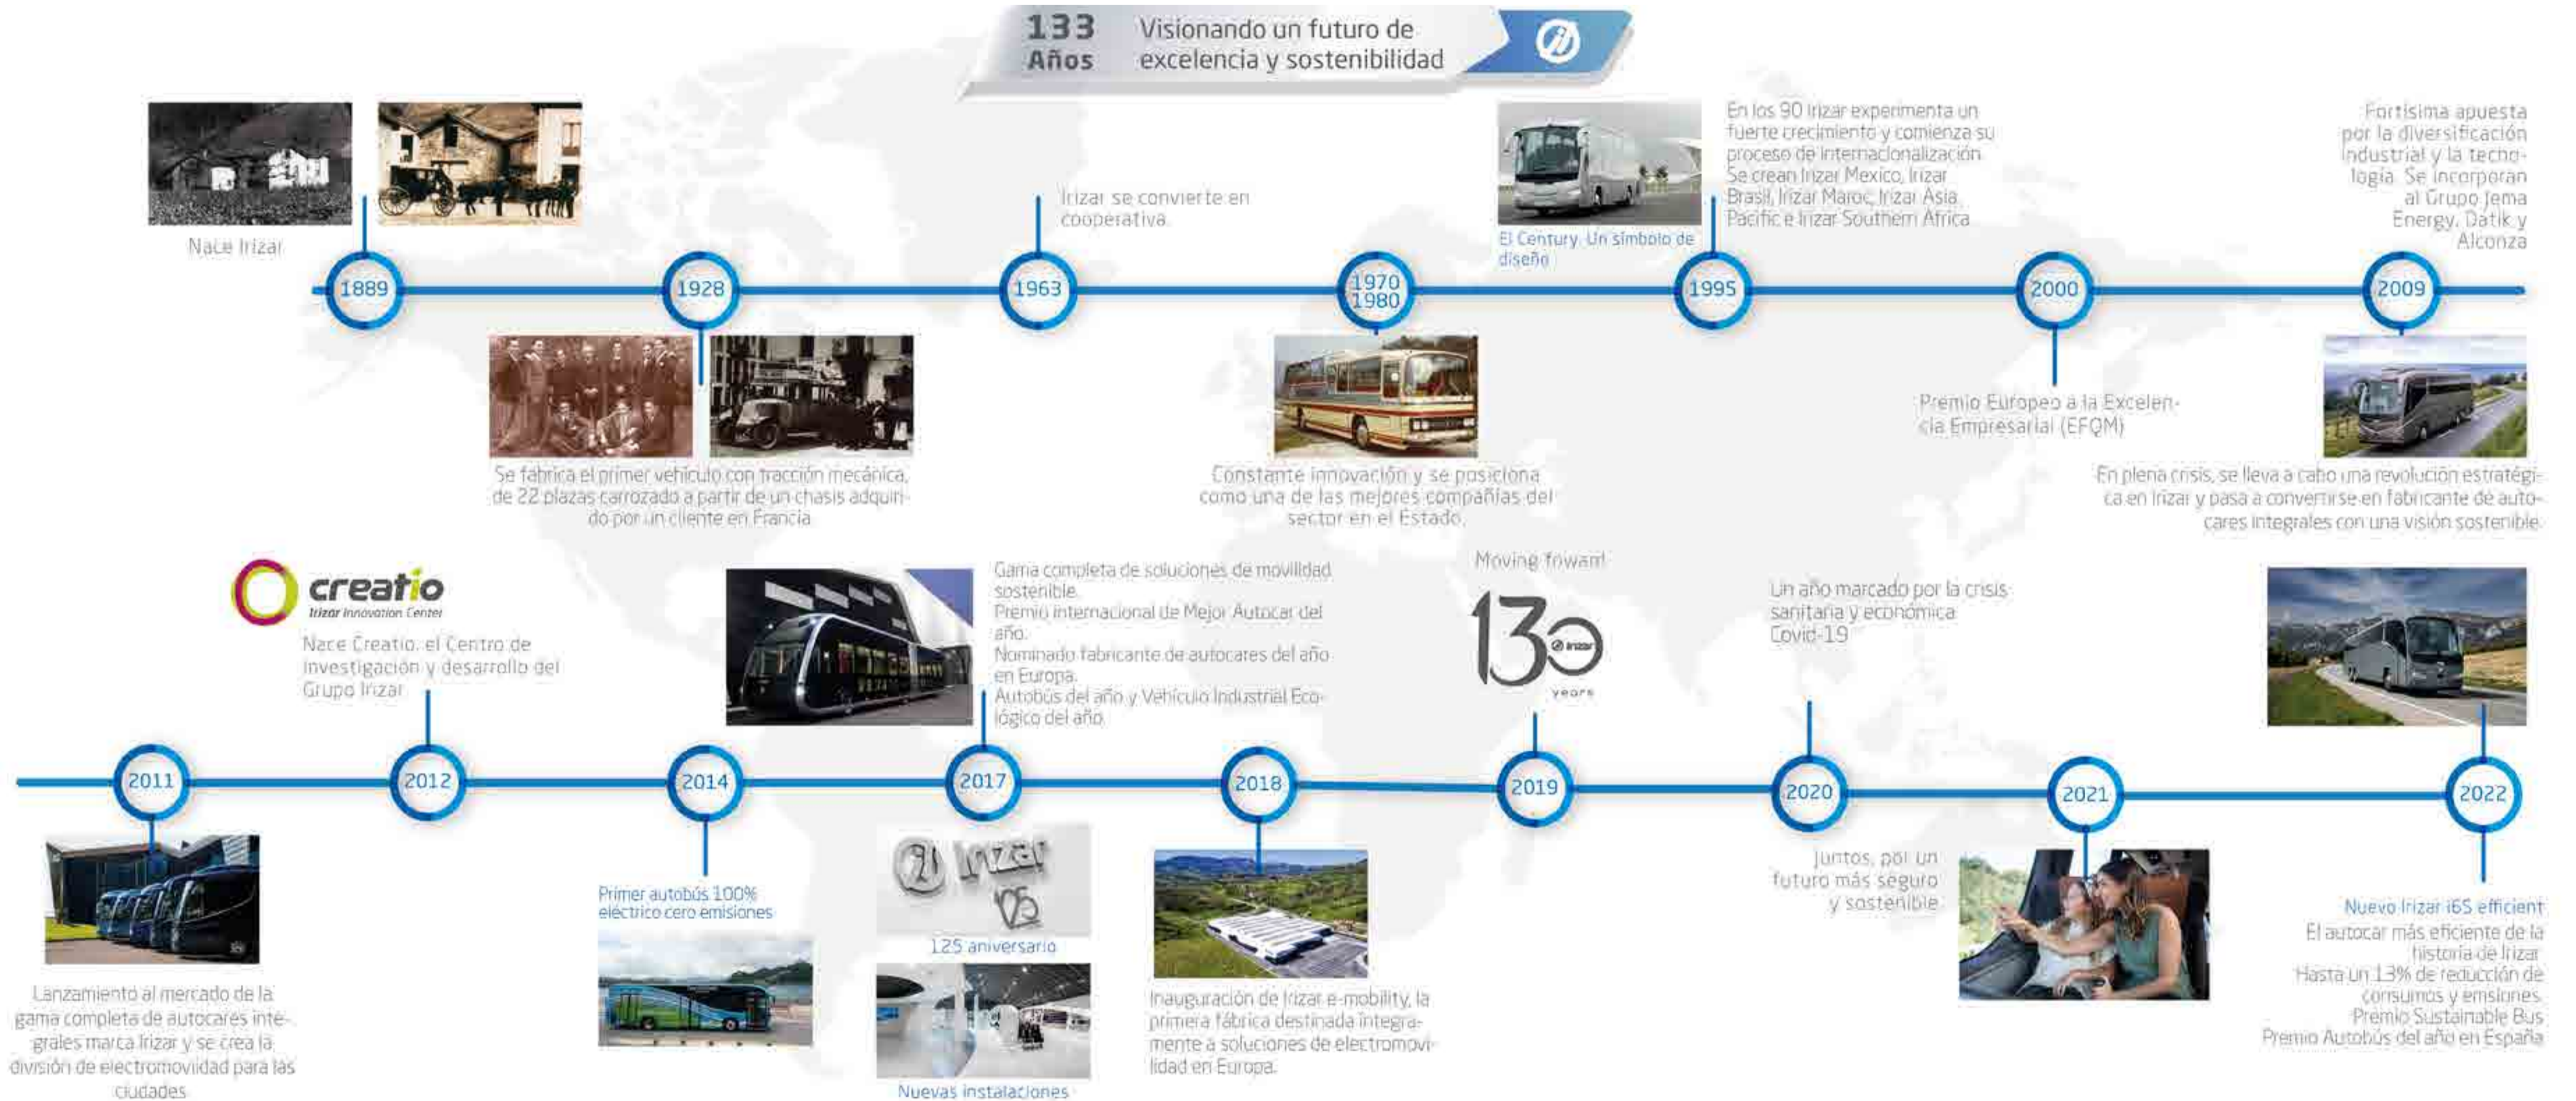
133 Años Visionando un futuro de excelencia y sostenibilidad

Nace Irizar

1889

1928

Se fabrica el primer vehículo con tracción mecánica, de 22 plazas carrozado a partir de un chasis adquirido por un cliente en Francia

Irizar se convierte en cooperativa

1963

1970 1980

Constante innovación y se posiciona como una de las mejores compañías del sector en el Estado.

El Century. Un símbolo de diseño

1995

En los 90 Irizar experimenta un fuerte crecimiento y comienza su proceso de internacionalización. Se crean Irizar Mexico, Irizar Brasil, Irizar Maroc, Irizar Asia Pacific e Irizar Southern Africa

2000

Premio Europeo a la Excelencia Empresarial (EFQM)

Fortísima apuesta por la diversificación industrial y la tecnología. Se incorporan al Grupo Jema Energy, Datik y Alconza

2009

En plena crisis, se lleva a cabo una revolución estratégica en Irizar y pasa a convertirse en fabricante de autocares integrales con una visión sostenible.

creatio Irizar Innovation Center

Nace Creatio, el Centro de investigación y desarrollo del Grupo Irizar

2011

Lanzamiento al mercado de la gama completa de autocares integrales marca Irizar y se crea la división de electromovidad para las ciudades

2012

2014

Primer autobús 100% eléctrico cero emisiones

Gama completa de soluciones de movilidad sostenible.
Premio internacional de Mejor Autocar del año.
Nominado fabricante de autocares del año en Europa.
Autobús del año y Vehículo Industrial Ecológico del año.

2017

Irizar 125

125 aniversario

Nuevas instalaciones

2018

Inauguración de Irizar e-mobility, la primera fábrica destinada íntegramente a soluciones de electromovilidad en Europa.

Moving foward

130 irizar years

2019

Un año marcado por la crisis sanitaria y económica Covid-19

2020

Juntos, por un futuro más seguro y sostenible

2021

2022

Nuevo Irizar i6S efficient
El autocar más eficiente de la historia de Irizar
Hasta un 13% de reducción de consumos y emisiones
Premio Sustainable Bus
Premio Autobús del año en España